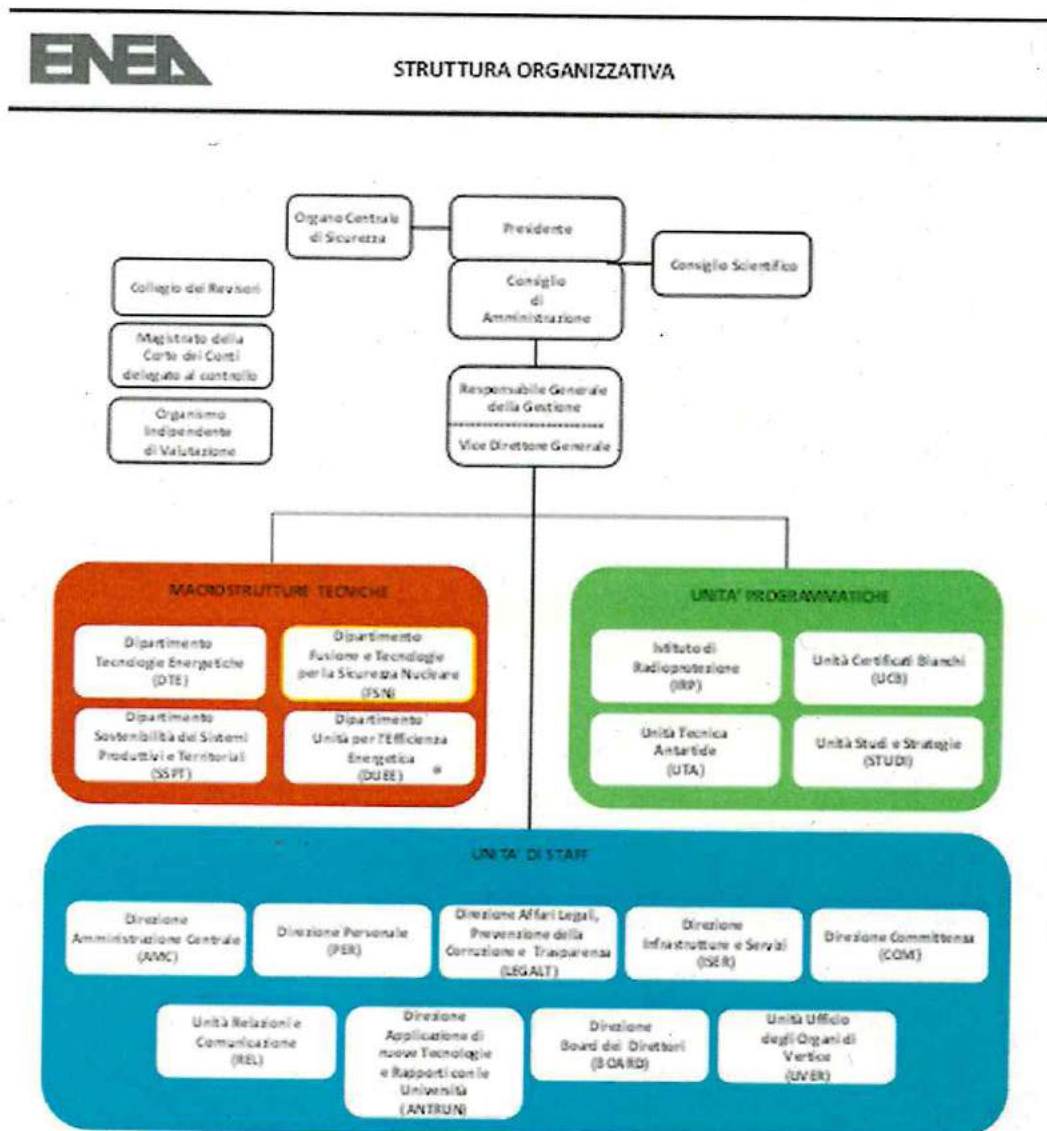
ENEA

STRUTTURA ORGANIZZATIVA

Organo Centrale di Sicurezza

Presidente

Consiglio Scientifico

Collegio dei Revisori

Consiglio di Amministrazione

Magistrato della Corte dei Conti delegato al controllo

Organismo Indipendente di Valutazione

Responsabile Generale della Gestione

Vice Direttore Generale

MACROSTRUTTURE TECNICHE

Dipartimento Tecnologie Energetiche (DTE)

Dipartimento Fusione e Tecnologie per la Sicurezza Nucleare (FSN)

Dipartimento Sostenibilità dei Sistemi Produttivi e Territoriali (SSPT)

Dipartimento Unità per l'Efficienza Energetica (DUEE)

UNITA' PROGRAMMATICHE

Istituto di Radioprotezione (IRP)

Unità Certificati Bianchi (UCB)

Unità Tecnica Antartide (UTA)

Unità Studi e Strategie (STUDI)

UNITA' DI STAFF

Direzione Amministrazione Centrale (AMC)

Direzione Personale (PER)

Direzione Affari Legali, Prevenzione della Corruzione e Trasparenza (LEGALT)

Direzione Infrastrutture e Servizi (ISER)

Direzione Committenza (COM)

Unità Relazioni e Comunicazione (REL)

Direzione Applicazione di nuove Tecnologie e Rapporti con le Università (ANTRUN)

Direzione Board dei Direttori (BOARD)

Unità Ufficio degli Organi di Vertice (UVER)